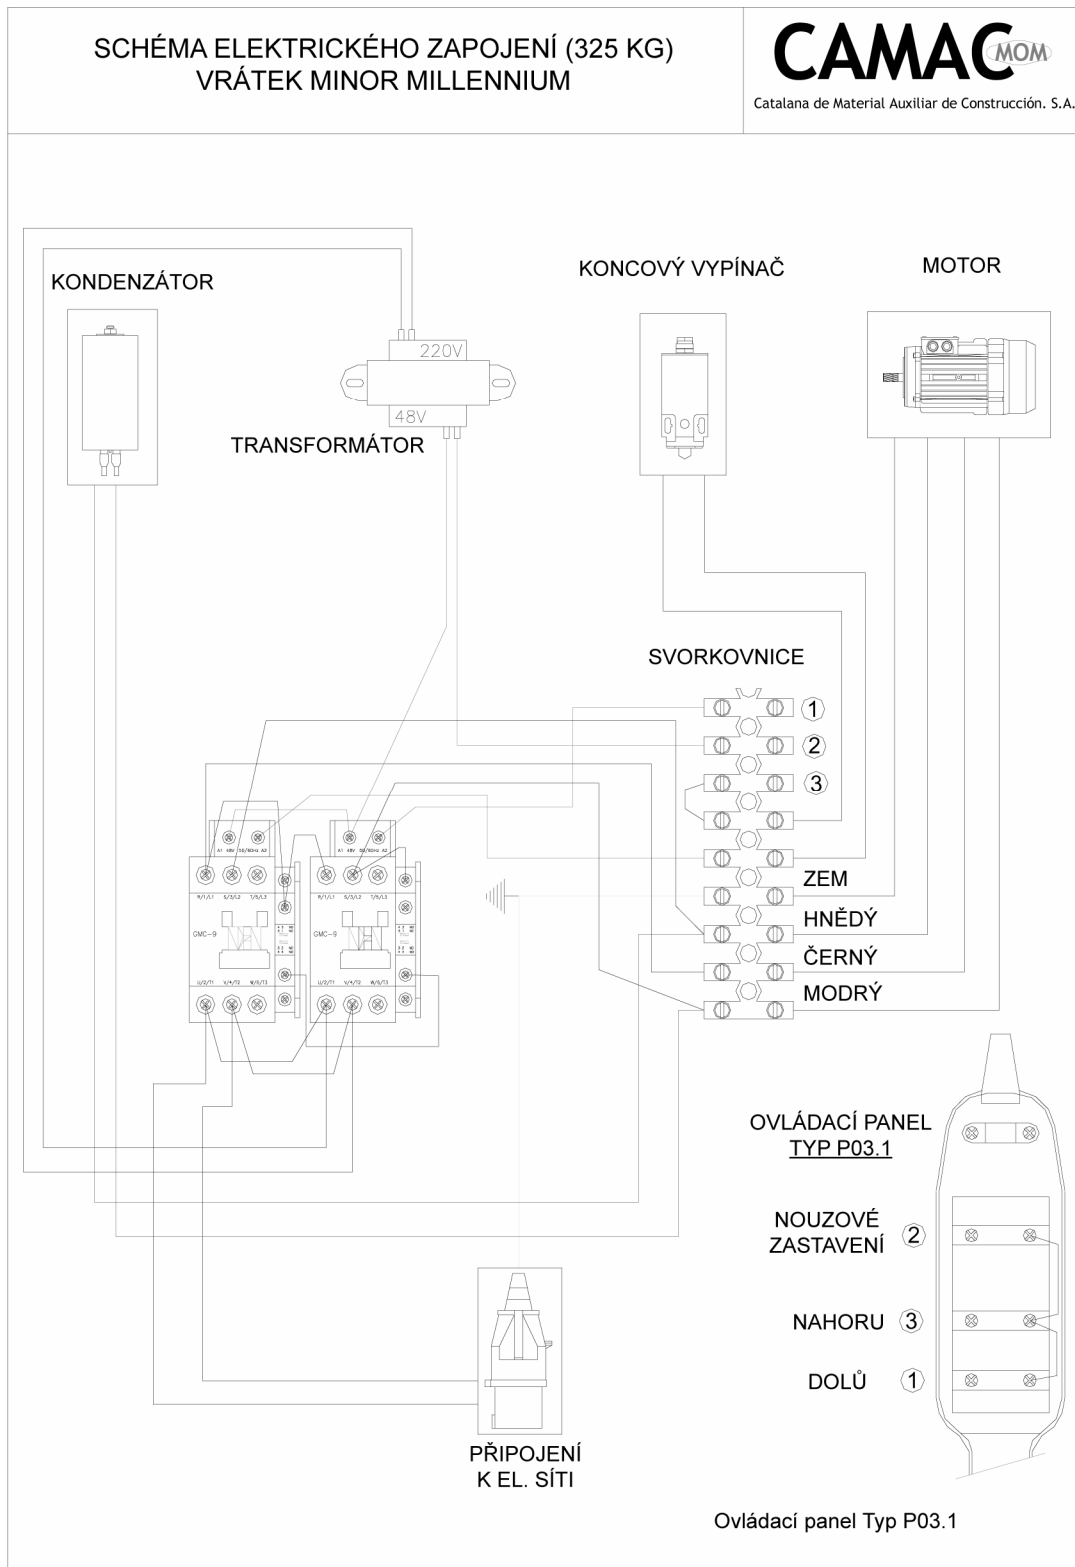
SCHÉMA ELEKTRICKÉHO ZAPOJENÍ (325 KG)
VRÁTEK MINOR MILLENNIUM

CAMAC MOM
Catalana de Material Auxiliar de Construcción. S.A.

KONDENZÁTOR

KONCOVÝ VYPÍNAČ

MOTOR

220V

48V

TRANSFORMÁTOR

SVORKOVNICE

1

2

3

ZEM

HNĚDÝ

ČERNÝ

MODRÝ

GMC-9

GMC-9

OVLÁDACÍ PANEL
TYP P03.1

NOUZOVÉ ZASTAVENÍ 2

NAHORU 3

DOLŮ 1

PŘIPOJENÍ
K EL. SÍTI

Ovládací panel Typ P03.1